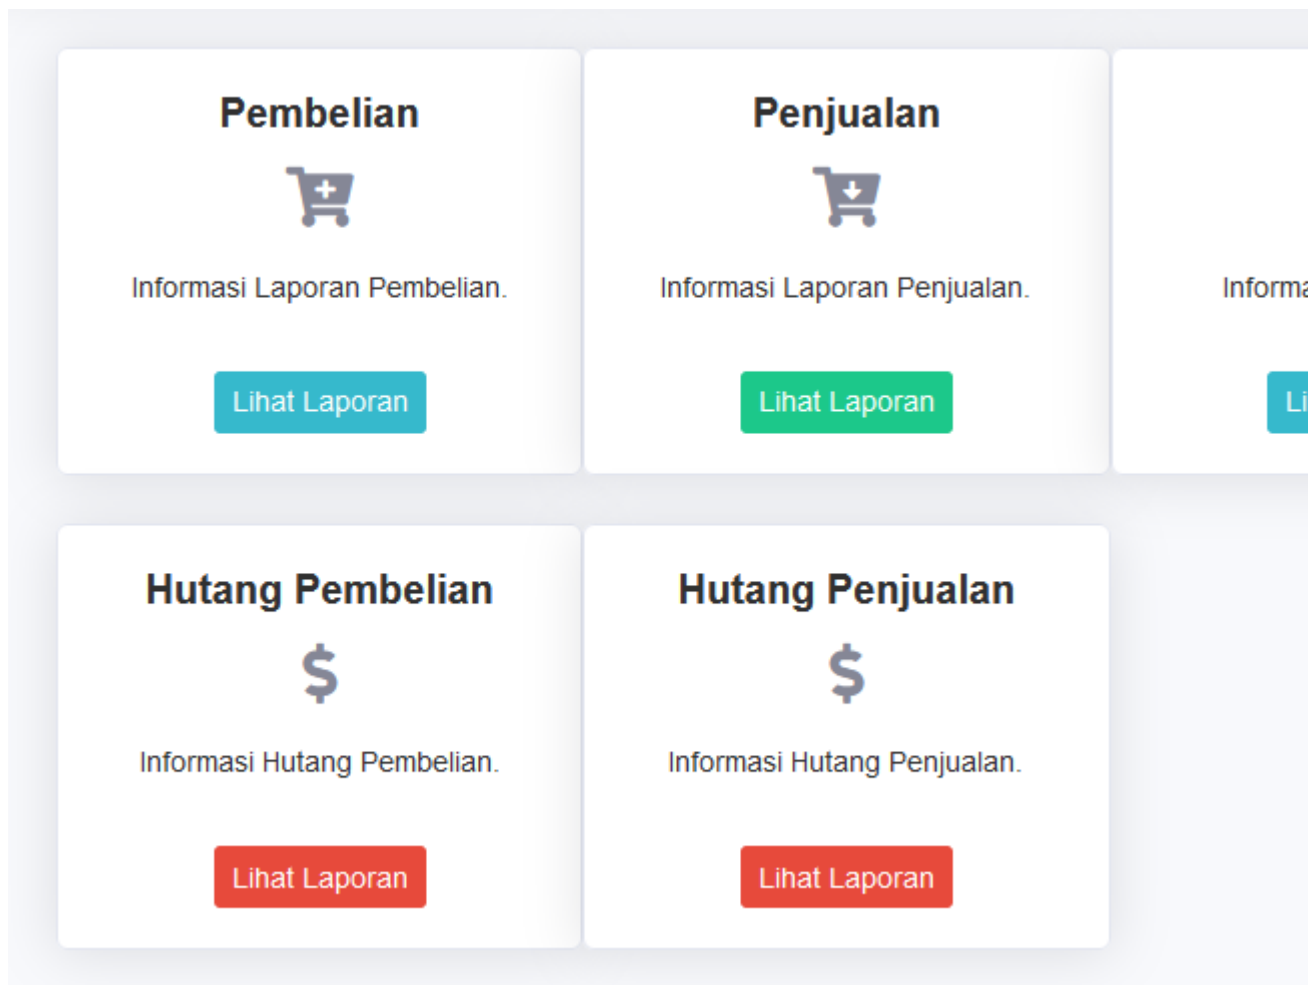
Pembelian

Informasi Laporan Pembelian.

Lihat Laporan

Penjualan

Informasi Laporan Penjualan.

Lihat Laporan

Informa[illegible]

Li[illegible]

Hutang Pembelian

$

Informasi Hutang Pembelian.

Lihat Laporan

Hutang Penjualan

$

Informasi Hutang Penjualan.

Lihat Laporan